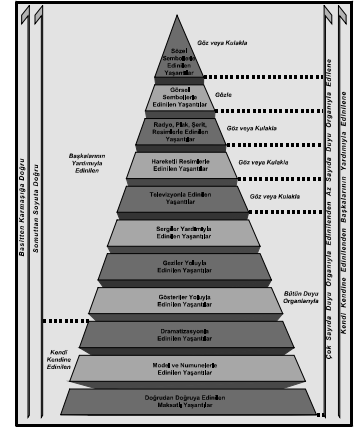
Sözel Sembollerle Edinilen Yaşantılar

Göz veya Kulakla

Görsel Sembollerle Edinilen Yaşantılar

Gözle

Radyo, Plak, Şerit, Resimlerle Edinilen Yaşantılar

Göz veya Kulakla

Hareketli Resimlerle Edinilen Yaşantılar

Göz veya Kulakla

Televizyonla Edinilen Yaşantılar

Göz veya Kulakla

Sergiler Yardımıyla Edinilen Yaşantılar

Geziler Yoluyla Edinilen Yaşantılar

Gösteriler Yoluyla Edinilen Yaşantılar

Bütün Duyu Organlarıyla

Dramatizasyonla Edinilen Yaşantılar

Model ve Numunelerle Edinilen Yaşantılar

Doğrudan Doğruya Edinilen Maksatlı Yaşantılar

Başkalarının Yardımıyla Edinilen

Kendi Kendine Edinilen

Basitten Karmaşığa Doğru

Somuttan Soyuta Doğru

Çok Sayıda Duyu Organıyla Edinilenden Az Sayıda Duyu Organıyla Edinilene

Kendi Kendine Edinilenden Başkalarının Yardımıyla Edinilene